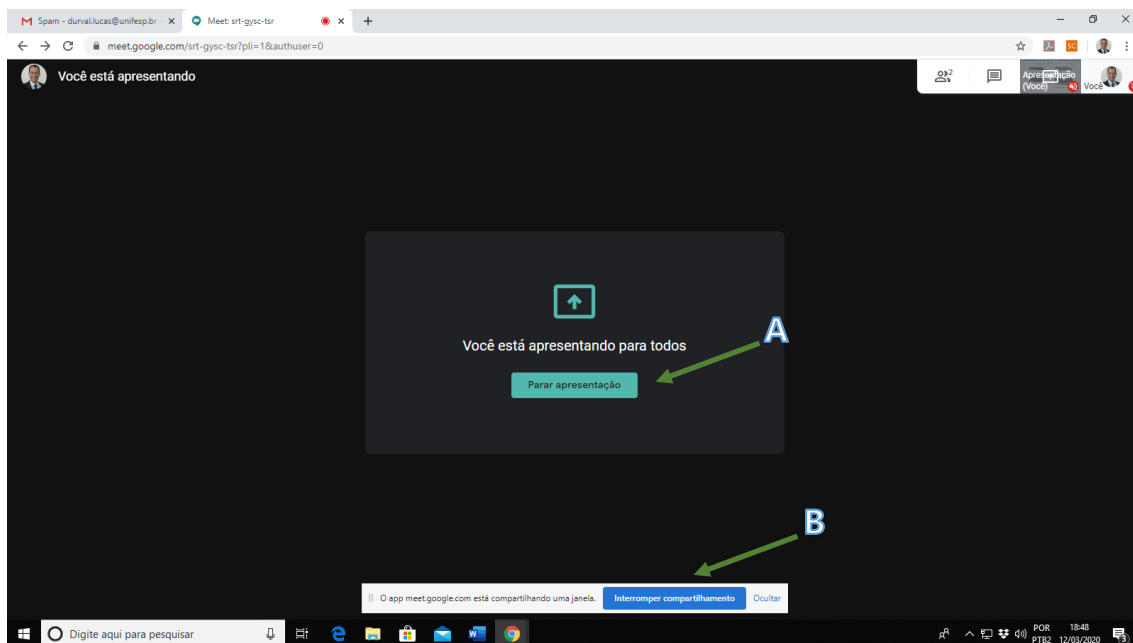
Spam - durval.lucas@unifesp.br ×
Meet: srt-gysc-tsr ×
+

meet.google.com/srt-gysc-tsr?pli=1&authuser=0

Você está apresentando

2

Apresentação (Você)

Você

Você está apresentando para todos

Parar apresentação

A

B

O app meet.google.com está compartilhando uma janela.

Interromper compartilhamento

Ocultar

Digite aqui para pesquisar

POR PTB2

18:48 12/03/2020